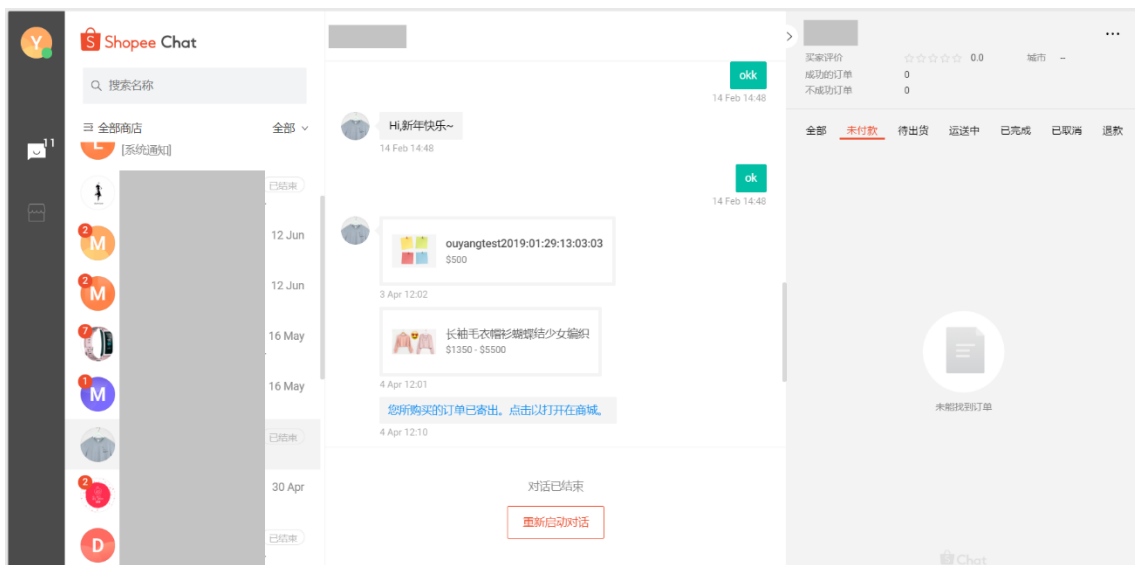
Y

11

Shopee Chat

搜索名称

全部商店

全部

L

[系统通知]

已结束

2 M

12 Jun

2 M

12 Jun

7

16 May

1 M

16 May

已结束

2

30 Apr

D

已结束

okk

14 Feb 14:48

Hi,新年快乐~

14 Feb 14:48

ok

14 Feb 14:48

ouyangtest2019:01:29:13:03:03

$500

3 Apr 12:02

长袖毛衣帽衫蝴蝶结少女编织

$1350 - $5500

4 Apr 12:01

您所购买的订单已寄出。点击以打开在商城。

4 Apr 12:10

对话已结束

重新启动对话

...

买家评价 0.0

城市 –

成功的订单 0

不成功订单 0

全部 | 未付款 | 待出货 | 运送中 | 已完成 | 已取消 | 退款

未能找到订单

Chat